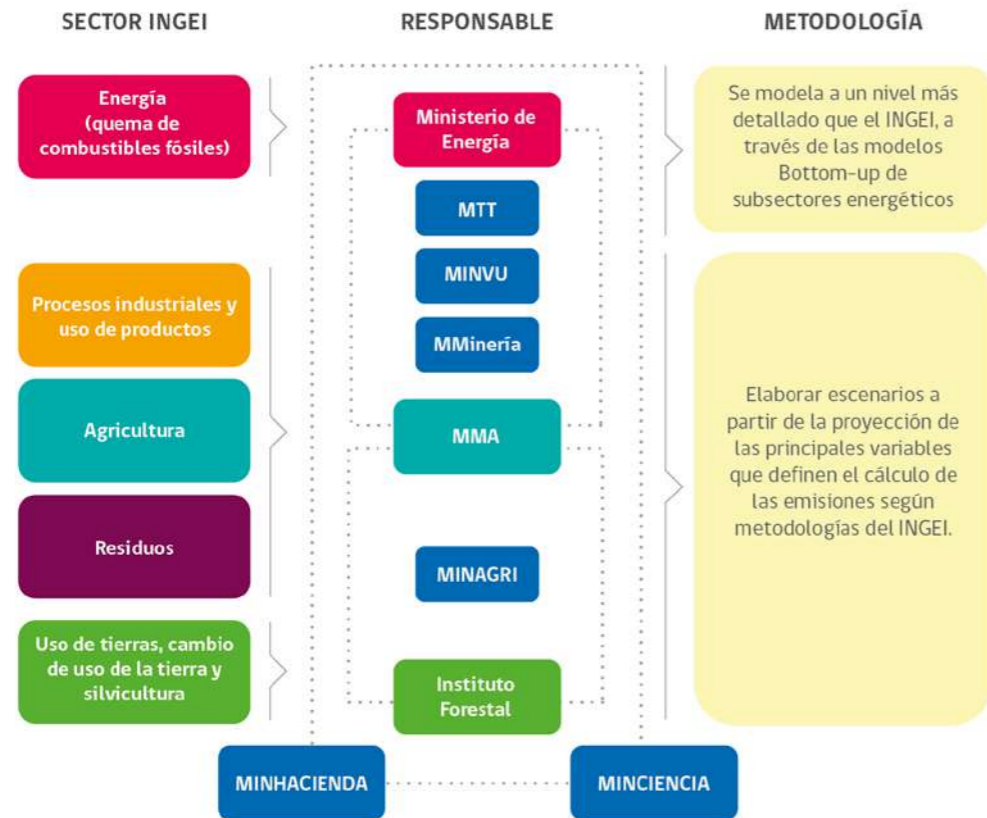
SECTOR INGEI

RESPONSABLE

METODOLOGÍA

Energía (quema de combustibles fósiles)

Ministerio de Energía

Se modela a un nivel más detallado que el INGEI, a través de las modelos Bottom-up de subsectores energéticos

MTT

MINVU

Procesos industriales y uso de productos

MMinería

Agricultura

MMA

Elaborar escenarios a partir de la proyección de las principales variables que definen el cálculo de las emisiones según metodologías del INGEI.

Residuos

MINAGRI

Uso de tierras, cambio de uso de la tierra y silvicultura

Instituto Forestal

MINHACIENDA

MINCIENCIA